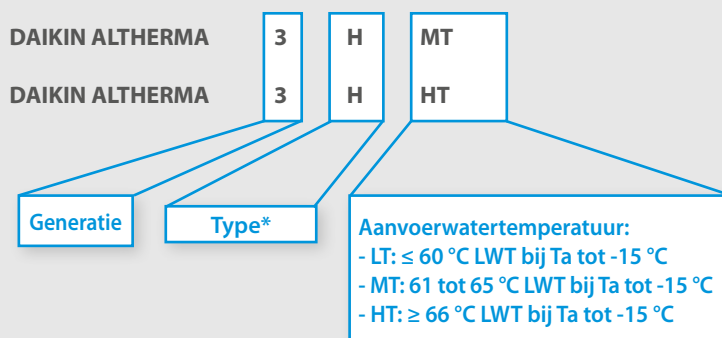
DAIKIN ALTHERMA 3 H MT

DAIKIN ALTHERMA 3 H HT

Generatie

Type*

Aanvoerwatertemperatuur:
- LT: ≤ 60 °C LWT bij Ta tot -15 °C
- MT: 61 tot 65 °C LWT bij Ta tot -15 °C
- HT: ≥ 66 °C LWT bij Ta tot -15 °C